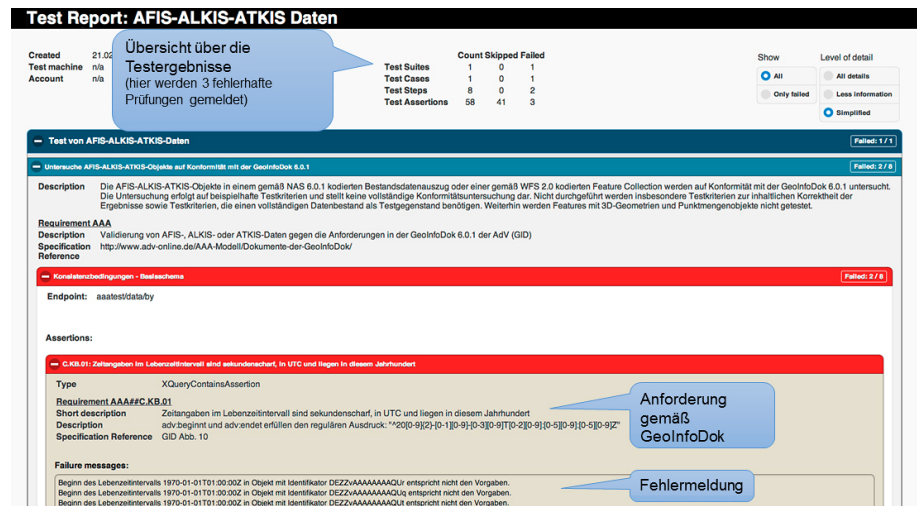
Test Report: AFIS-ALKIS-ATKIS Daten

Created 21.02
Test machine n/a
Account n/a

Übersicht über die Testergebnisse
(hier werden 3 fehlerhafte Prüfungen gemeldet)

|  | Count | Skipped | Failed |
|---|---|---|---|
| Test Suites | 1 | 0 | 1 |
| Test Cases | 1 | 0 | 1 |
| Test Steps | 8 | 0 | 2 |
| Test Assertions | 58 | 41 | 3 |

Show
All
Only failed

Level of detail
All details
Less information
Simplified

Test von AFIS-ALKIS-ATKIS-Daten
Failed: 1 / 1

Untersuche AFIS-ALKIS-ATKIS-Objekte auf Konformität mit der GeoInfoDok 6.0.1
Failed: 2 / 8

Description Die AFIS-ALKIS-ATKIS-Objekte in einem gemäß NAS 6.0.1 kodierten Bestandsdatenauszug oder einer gemäß WFS 2.0 kodierten Feature Collection werden auf Konformität mit der GeoInfoDok 6.0.1 untersucht. Die Untersuchung erfolgt auf beispielhafte Testkriterien und stellt keine vollständige Konformitätsuntersuchung dar. Nicht durchgeführt werden insbesondere Testkriterien zur inhaltlichen Korrektheit der Ergebnisse sowie Testkriterien, die einen vollständigen Datenbestand als Testgegenstand benötigen. Weiterhin werden Features mit 3D-Geometrien und Punktmengenobjekte nicht getestet.

Requirement AAA
Description Validierung von AFIS-, ALKIS- oder ATKIS-Daten gegen die Anforderungen in der GeoInfoDok 6.0.1 der AdV (GID)
Specification Reference http://www.adv-online.de/AAA-Modell/Dokumente-der-GeoInfoDok/

Konsistenzbedingungen - Basisschema
Failed: 2 / 8

Endpoint: aaatest/data/by

Assertions:

C.KB.01: Zeitangaben im Lebenszeitintervall sind sekundenscharf, in UTC und liegen in diesem Jahrhundert

Type XQueryContainsAssertion

Requirement AAA#C.KB.01
Short description Zeitangaben im Lebenzeitintervall sind sekundenscharf, in UTC und liegen in diesem Jahrhundert
Description adv:beginnt und adv:endet erfüllen den regulären Ausdruck: "^20[0-9]{2}-[0-1][0-9]-[0-3][0-9]T[0-2][0-9]:[0-5][0-9]:[0-5][0-9]Z"
Specification Reference GID Abb. 10

Anforderung gemäß GeoInfoDok

Failure messages:
Beginn des Lebenzeitintervalls 1970-01-01T01:00:00Z in Objekt mit Identifikator DEZZvAAAAAAAAQUr entspricht nicht den Vorgaben.
Beginn des Lebenzeitintervalls 1970-01-01T01:00:00Z in Objekt mit Identifikator DEZZvAAAAAAAAQUq entspricht nicht den Vorgaben.
Beginn des Lebenzeitintervalls 1970-01-01T01:00:00Z in Objekt mit Identifikator DEZZvAAAAAAAAQUt entspricht nicht den Vorgaben.

Fehlermeldung